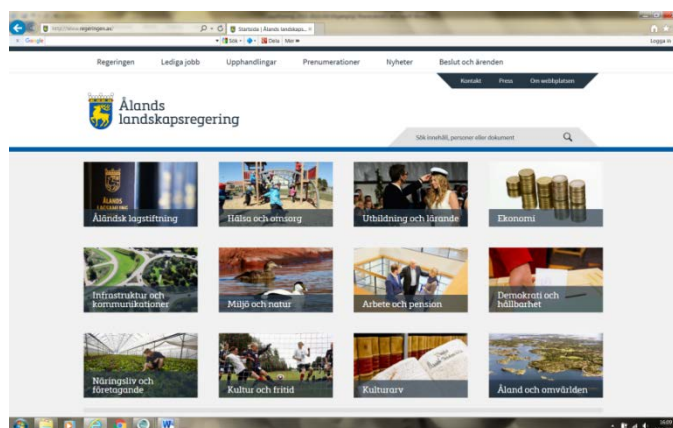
http://www.regeringen.ax/
Startsida | Ålands landskaps...
Google
Sök
Dela
Mer
Logga in

Regeringen
Lediga jobb
Upphandlingar
Prenumerationer
Nyheter
Beslut och ärenden

Kontakt
Press
Om webbplatsen

Ålands landskapsregering

Sök innehåll, personer eller dokument

Åländsk lagstiftning
Hälsa och omsorg
Utbildning och lärande
Ekonomi
Infrastruktur och kommunikationer
Miljö och natur
Arbete och pension
Demokrati och hållbarhet
Näringsliv och företagande
Kultur och fritid
Kulturarv
Åland och omvärlden